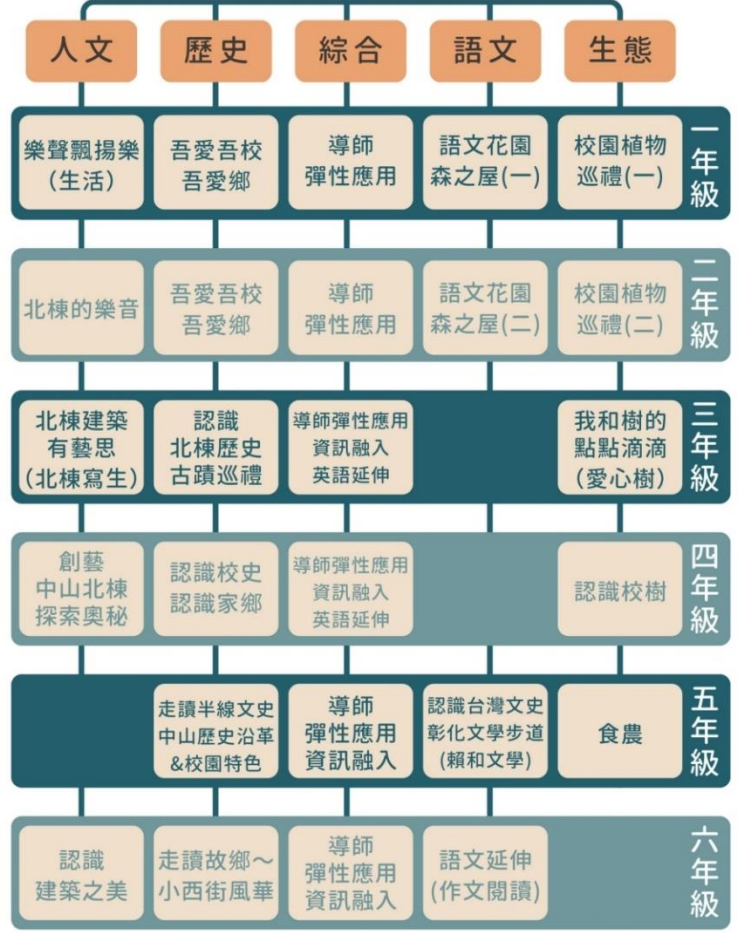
| | 人文 | 歷史 | 綜合 | 語文 | 生態 |
|---|---|---|---|---|---|
| 一年級 | 樂聲飄揚樂(生活) | 吾愛吾校 吾愛鄉 | 導師 彈性應用 | 語文花園 森之屋(一) | 校園植物 巡禮(一) |
| 二年級 | 北棟的樂音 | 吾愛吾校 吾愛鄉 | 導師 彈性應用 | 語文花園 森之屋(二) | 校園植物 巡禮(二) |
| 三年級 | 北棟建築 有藝思 (北棟寫生) | 認識 北棟歷史 古蹟巡禮 | 導師彈性應用 資訊融入 英語延伸 | | 我和樹的 點點滴滴 (愛心樹) |
| 四年級 | 創藝 中山北棟 探索奧秘 | 認識校史 認識家鄉 | 導師彈性應用 資訊融入 英語延伸 | | 認識校樹 |
| 五年級 | | 走讀半線文史 中山歷史沿革 &校園特色 | 導師 彈性應用 資訊融入 | 認識台灣文史 彰化文學步道 (賴和文學) | 食農 |
| 六年級 | 認識 建築之美 | 走讀故鄉～ 小西街風華 | 導師 彈性應用 資訊融入 | 語文延伸 (作文閱讀) | |